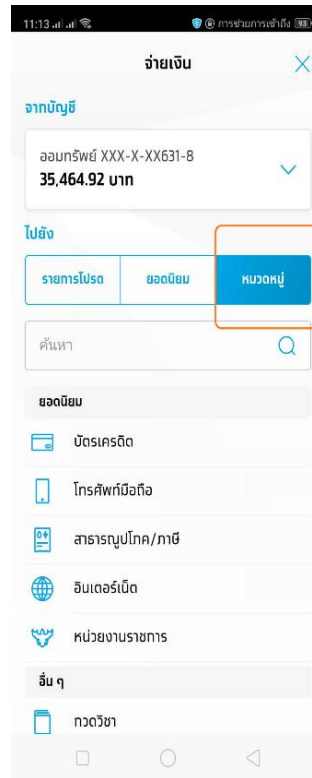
11:13 การช่วยการเข้าถึง 93

จ่ายเงิน

จากบัญชี

ออมทรัพย์ XXX-X-XX631-8
35,464.92 บาท

ไปยัง

รายการโปรด | ยอดนิยม | หมวดหมู่

ค้นหา

ยอดนิยม

บัตรเครดิต

โทรศัพท์มือถือ

สาธารณูปโภค/ภาษี

อินเตอร์เน็ต

หน่วยงานราชการ

อื่น ๆ

กวดวิชา